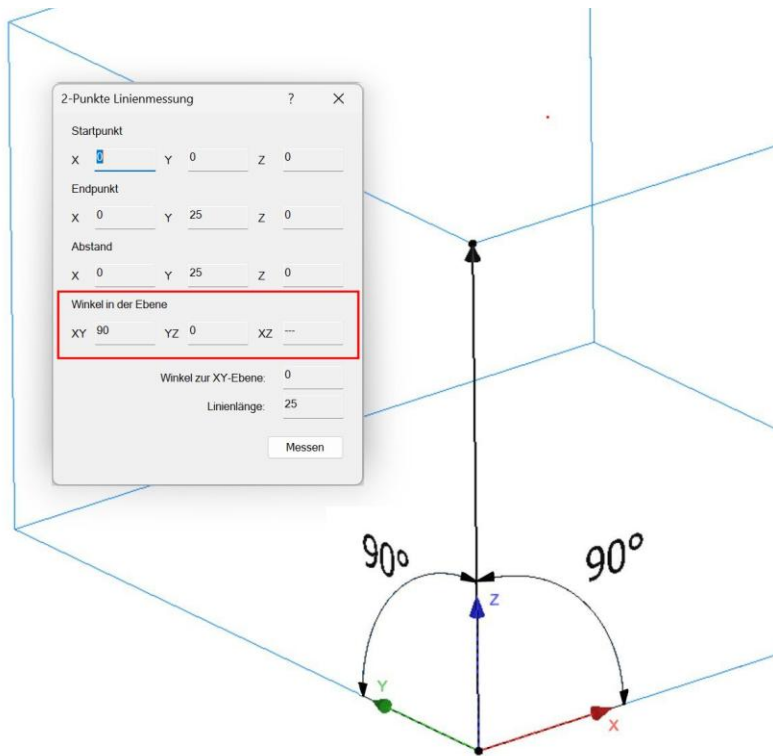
2-Punkte Linienmessung ? ✕

Startpunkt

X 0 Y 0 Z 0

Endpunkt

X 0 Y 25 Z 0

Abstand

X 0 Y 25 Z 0

Winkel in der Ebene

XY 90 YZ 0 XZ ---

Winkel zur XY-Ebene: 0

Linienlänge: 25

Messen

90°

90°

Z

Y

X